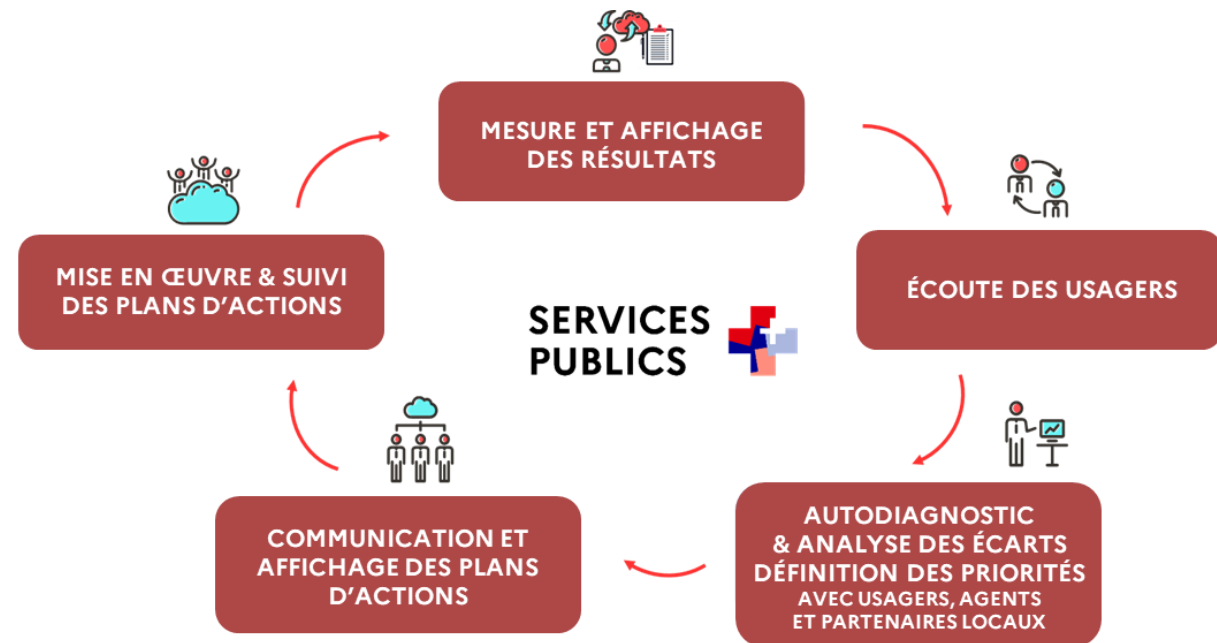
MESURE ET AFFICHAGE DES RÉSULTATS

ÉCOUTE DES USAGERS

AUTODIAGNOSTIC
& ANALYSE DES ÉCARTS
DÉFINITION DES PRIORITÉS
AVEC USAGERS, AGENTS
ET PARTENAIRES LOCAUX

COMMUNICATION ET AFFICHAGE DES PLANS D'ACTIONS

MISE EN ŒUVRE & SUIVI DES PLANS D'ACTIONS

SERVICES PUBLICS